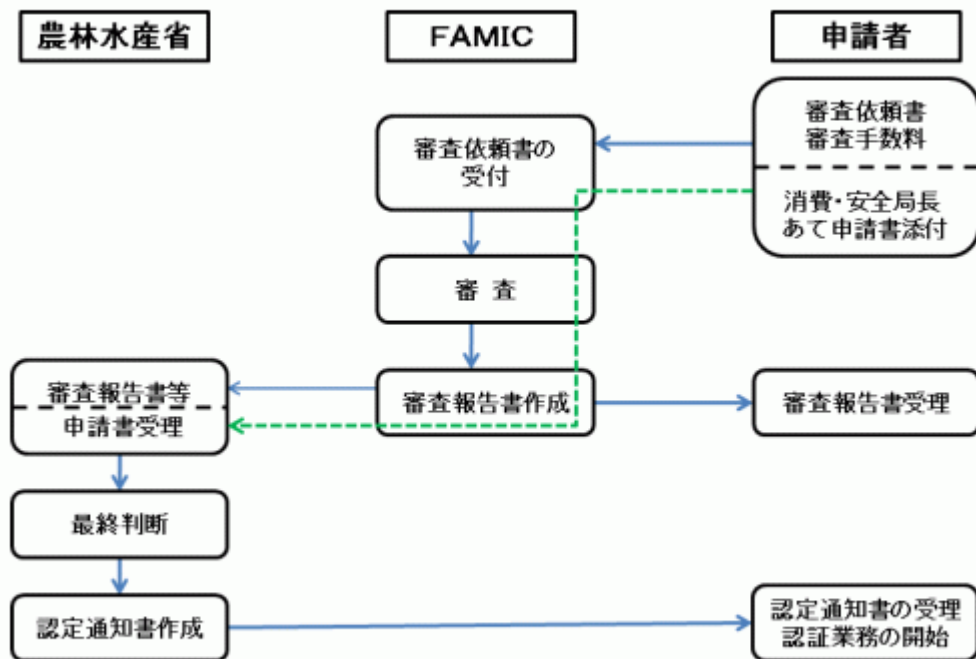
農林水産省

FAMIC

申請者

審査依頼書
審査手数料

消費・安全局長
あて申請書添付

審査依頼書の
受付

審 査

審査報告書等

申請書受理

審査報告書作成

審査報告書受理

最終判断

認定通知書作成

認定通知書の受理
認証業務の開始